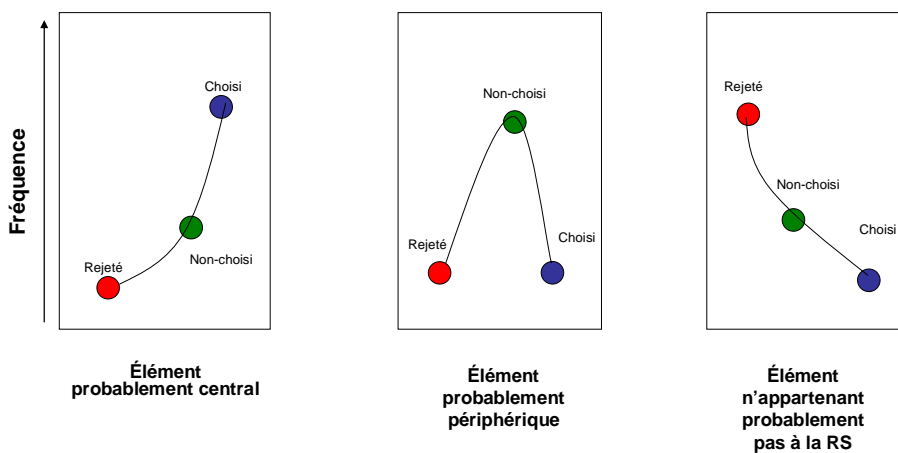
Fréquence

Choisi
Non-choisi
Rejeté

Élément probablement central

Non-choisi
Rejeté
Choisi

Élément probablement périphérique

Rejeté
Non-choisi
Choisi

Élément n'appartenant probablement pas à la RS